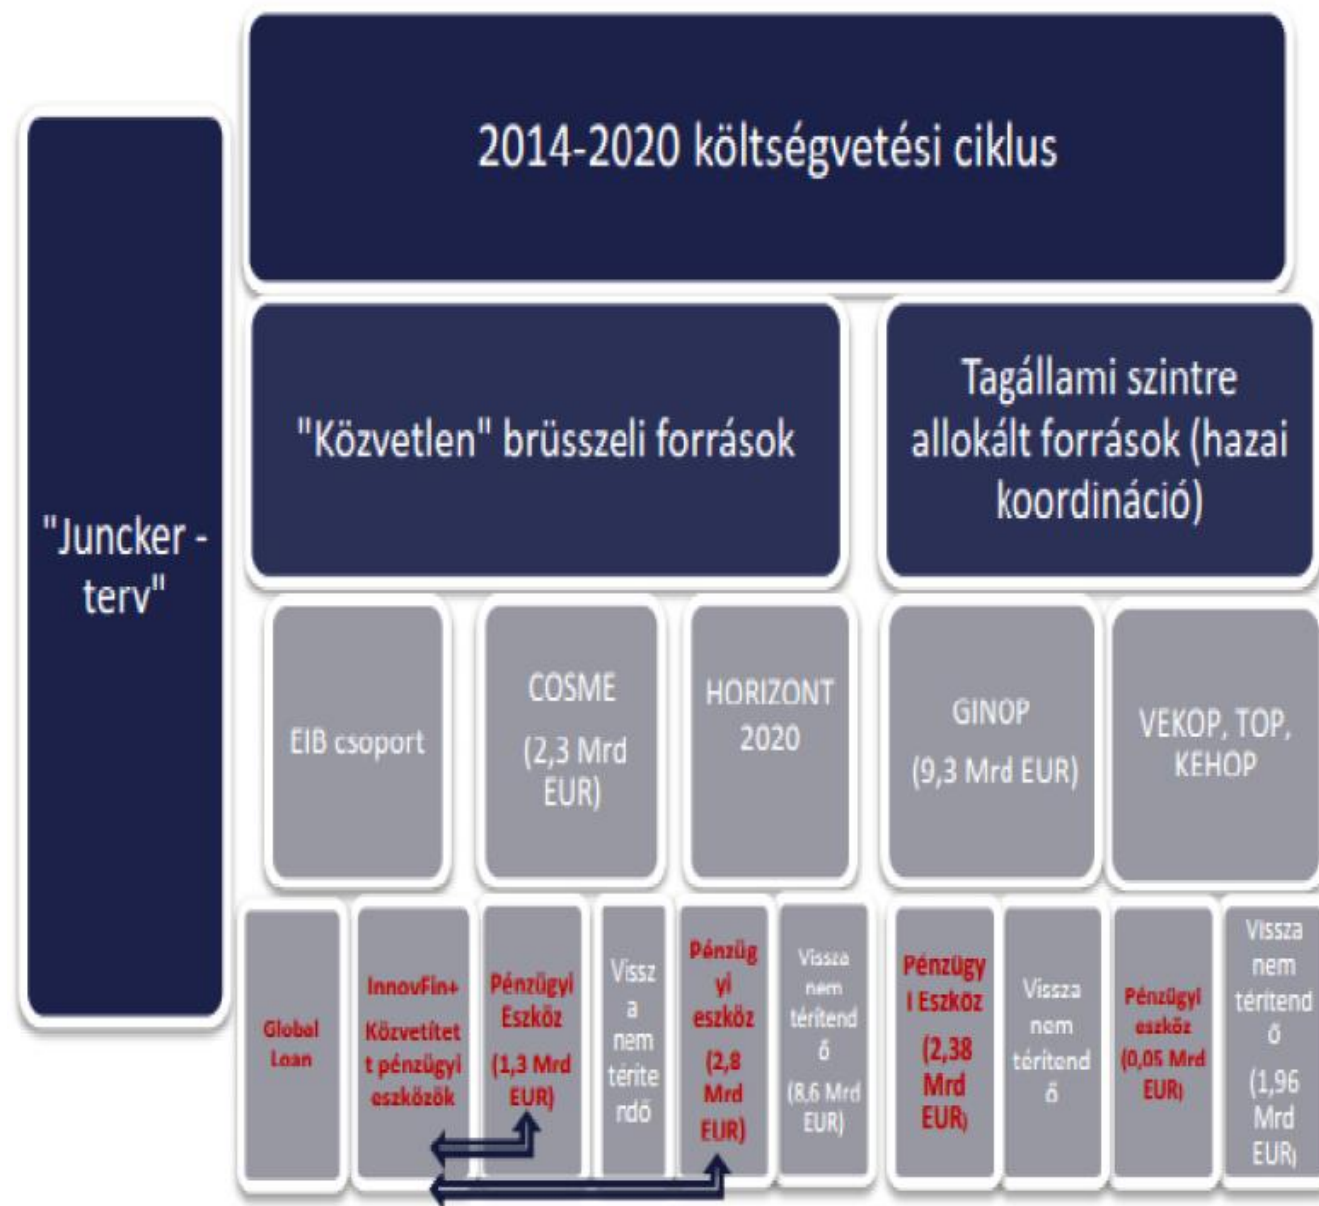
"Juncker - terv"

2014-2020 költségvetési ciklus

"Közvetlen" brüsszeli források

Tagállami szintre allokált források (hazai koordináció)

EIB csoport

COSME (2,3 Mrd EUR)

HORIZONT 2020

GINOP (9,3 Mrd EUR)

VEKOP, TOP, KEHOP

Global Loan

InnovFin+ Közvetített pénzügyi eszközök

Pénzügyi Eszköz (1,3 Mrd EUR)

Vissza nem térítendő

Pénzügyi eszköz (2,8 Mrd EUR)

Vissza nem térítendő (8,6 Mrd EUR)

Pénzügyi Eszköz (2,38 Mrd EUR)

Vissza nem térítendő

Pénzügyi eszköz (0,05 Mrd EUR)

Vissza nem térítendő (1,96 Mrd EUR)